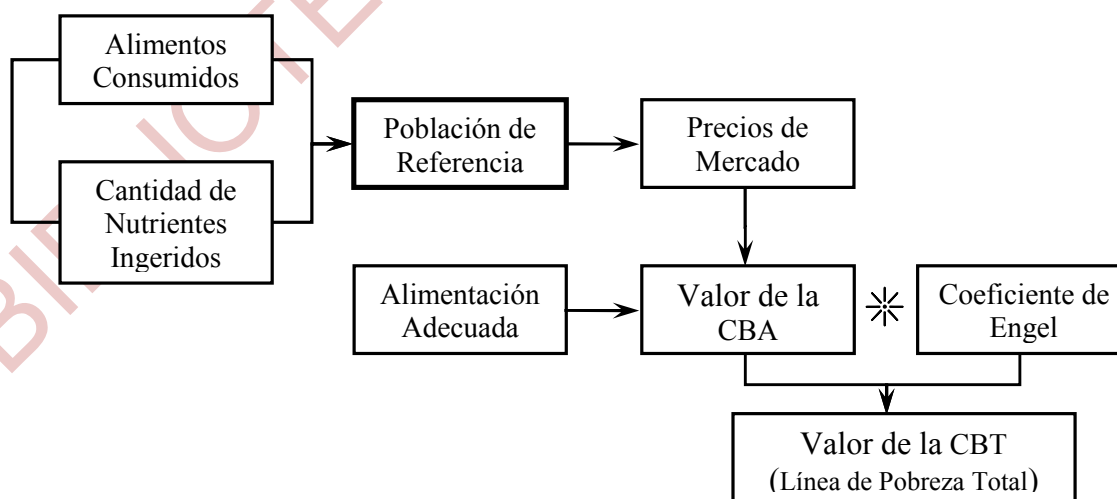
Alimentos Consumidos

Cantidad de Nutrientes Ingeridos

Población de Referencia

Precios de Mercado

Alimentación Adecuada

Valor de la CBA

※

Coeficiente de Engel

Valor de la CBT (Línea de Pobreza Total)

BIBLIOTECA